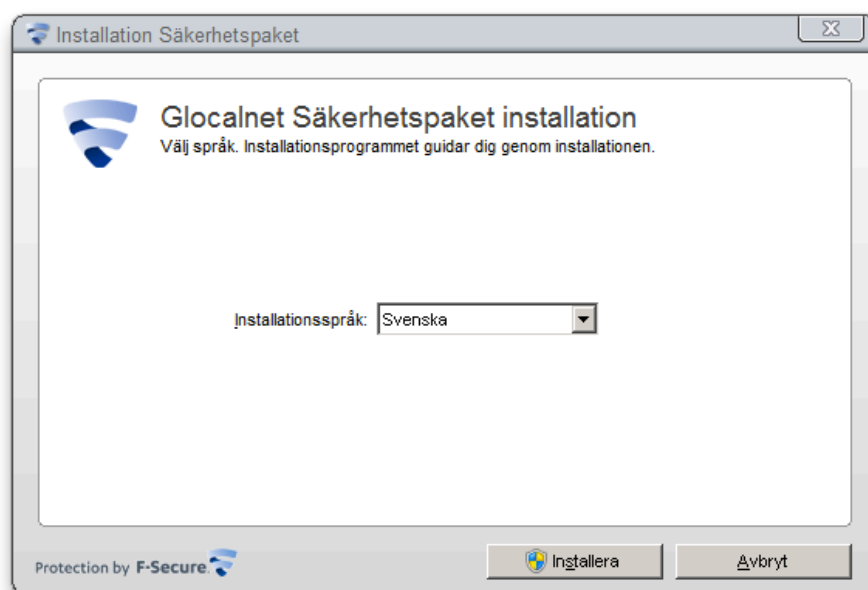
Installation Säkerhetspaket

Glocalnet Säkerhetspaket installation
Välj språk. Installationsprogrammet guidar dig genom installationen.

Installationsspråk: Svenska

Protection by F-Secure

Installera

Avbryt